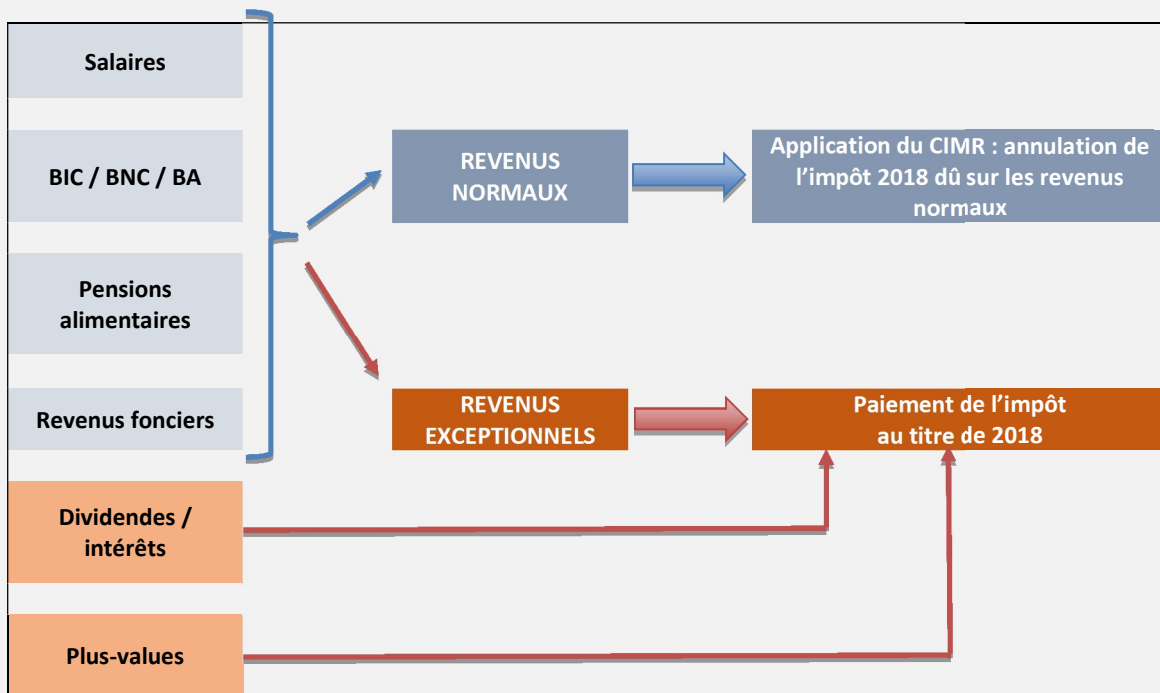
Salaires

BIC / BNC / BA

Pensions alimentaires

Revenus fonciers

REVENUS NORMAUX

Application du CIMR : annulation de l'impôt 2018 dû sur les revenus normaux

REVENUS EXCEPTIONNELS

Paiement de l'impôt au titre de 2018

Dividendes / intérêts

Plus-values